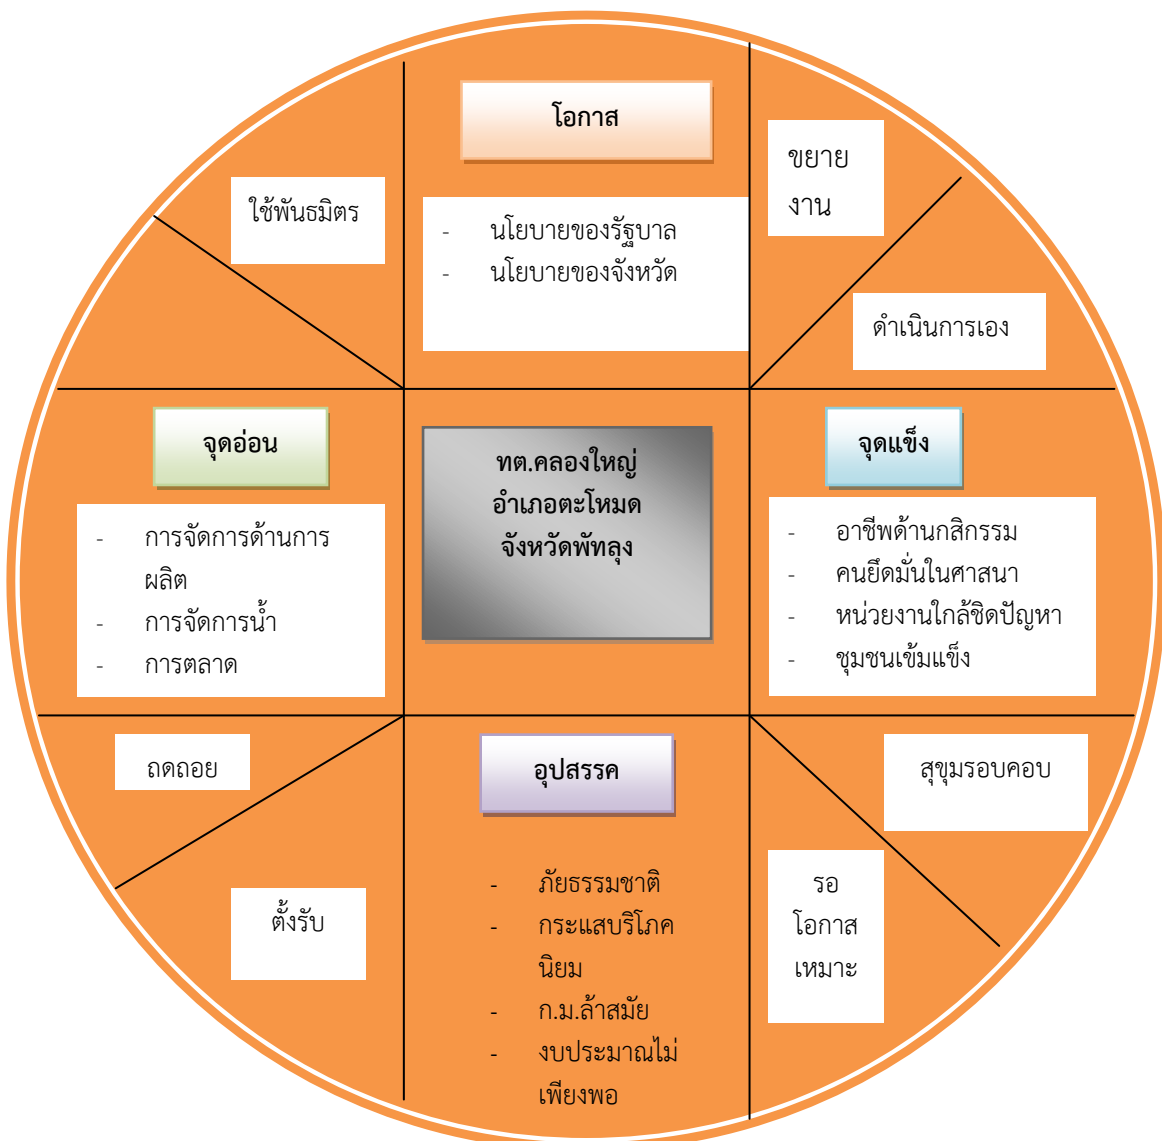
โอกาส

- นโยบายของรัฐบาล
- นโยบายของจังหวัด

ใช้พันธมิตร

ขยาย งาน

ดำเนินการเอง

จุดอ่อน

- การจัดการด้านการผลิต
- การจัดการน้ำ
- การตลาด

ทต.คลองใหญ่ อำเภอตะโหมด จังหวัดพัทลุง

จุดแข็ง

- อาชีพด้านกสิกรรม
- คนยึดมั่นในศาสนา
- หน่วยงานใกล้ชิดปัญหา
- ชุมชนเข้มแข็ง

ถดถอย

ตั้งรับ

อุปสรรค

- ภัยธรรมชาติ
- กระแสบริโภคนิยม
- ก.ม.ล้าสมัย
- งบประมาณไม่เพียงพอ

สุขุมรอบคอบ

รอ โอกาส เหมาะ